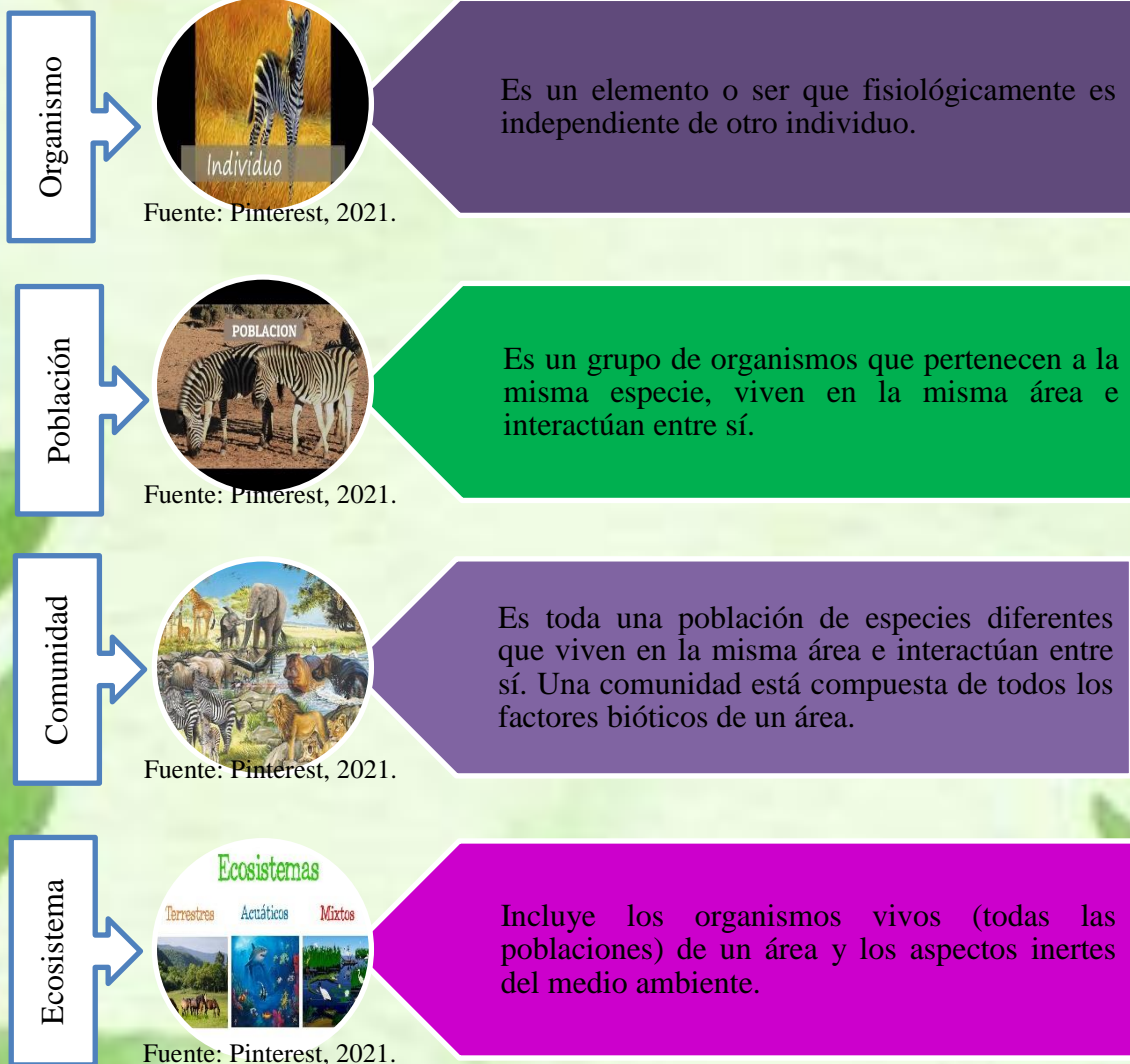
Organismo

Individuo

Fuente: Pinterest, 2021.

Es un elemento o ser que fisiológicamente es independiente de otro individuo.

Población

POBLACION

Fuente: Pinterest, 2021.

Es un grupo de organismos que pertenecen a la misma especie, viven en la misma área e interactúan entre sí.

Comunidad

Fuente: Pinterest, 2021.

Es toda una población de especies diferentes que viven en la misma área e interactúan entre sí. Una comunidad está compuesta de todos los factores bióticos de un área.

Ecosistema

Ecosistemas

Terrestres Acuáticos Mixtos

Fuente: Pinterest, 2021.

Incluye los organismos vivos (todas las poblaciones) de un área y los aspectos inertes del medio ambiente.